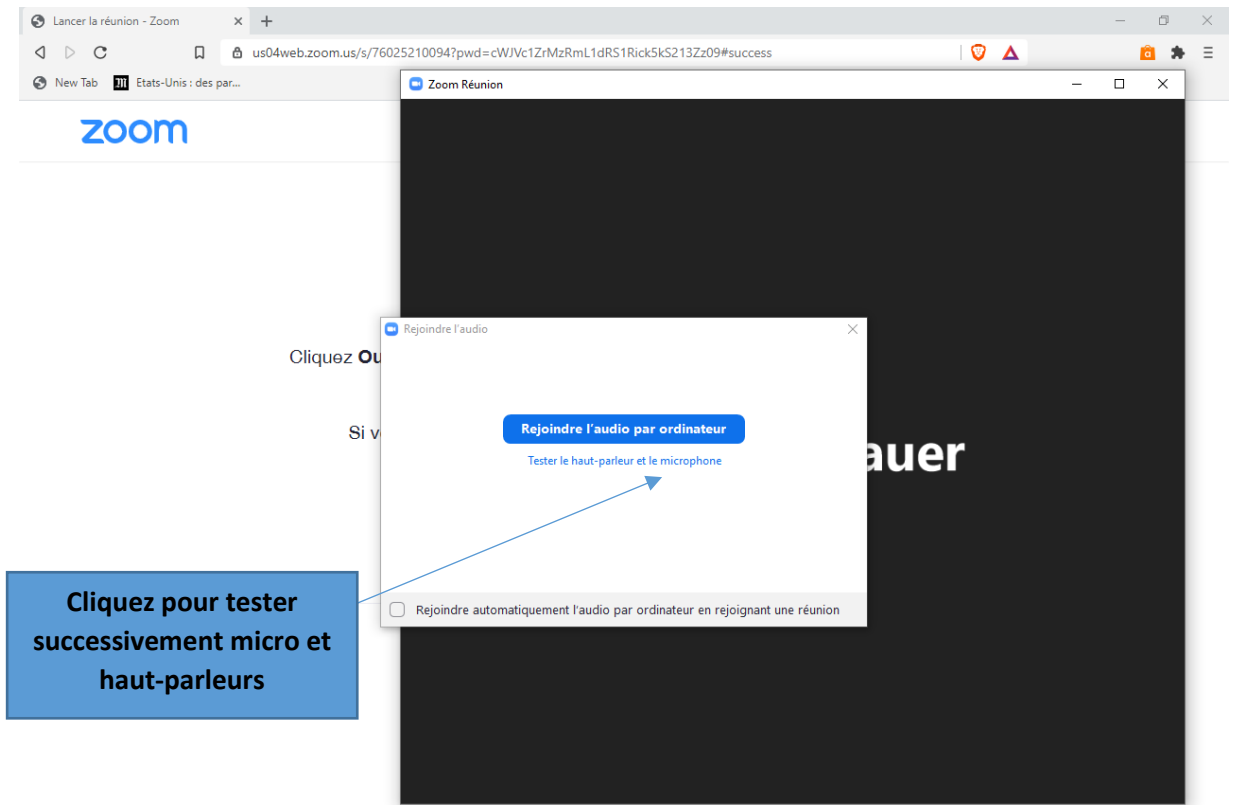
Lancer la réunion - Zoom

us04web.zoom.us/s/76025210094?pwd=cWJVc1ZrMzRmL1dRS1Rick5kS213Zz09#success

New Tab
Etats-Unis : des par...

Zoom Réunion

zoom

Cliquez Ou

Si v

auer

Rejoindre l'audio

Rejoindre l'audio par ordinateur

Tester le haut-parleur et le microphone

Rejoindre automatiquement l'audio par ordinateur en rejoignant une réunion

Cliquez pour tester successivement micro et haut-parleurs